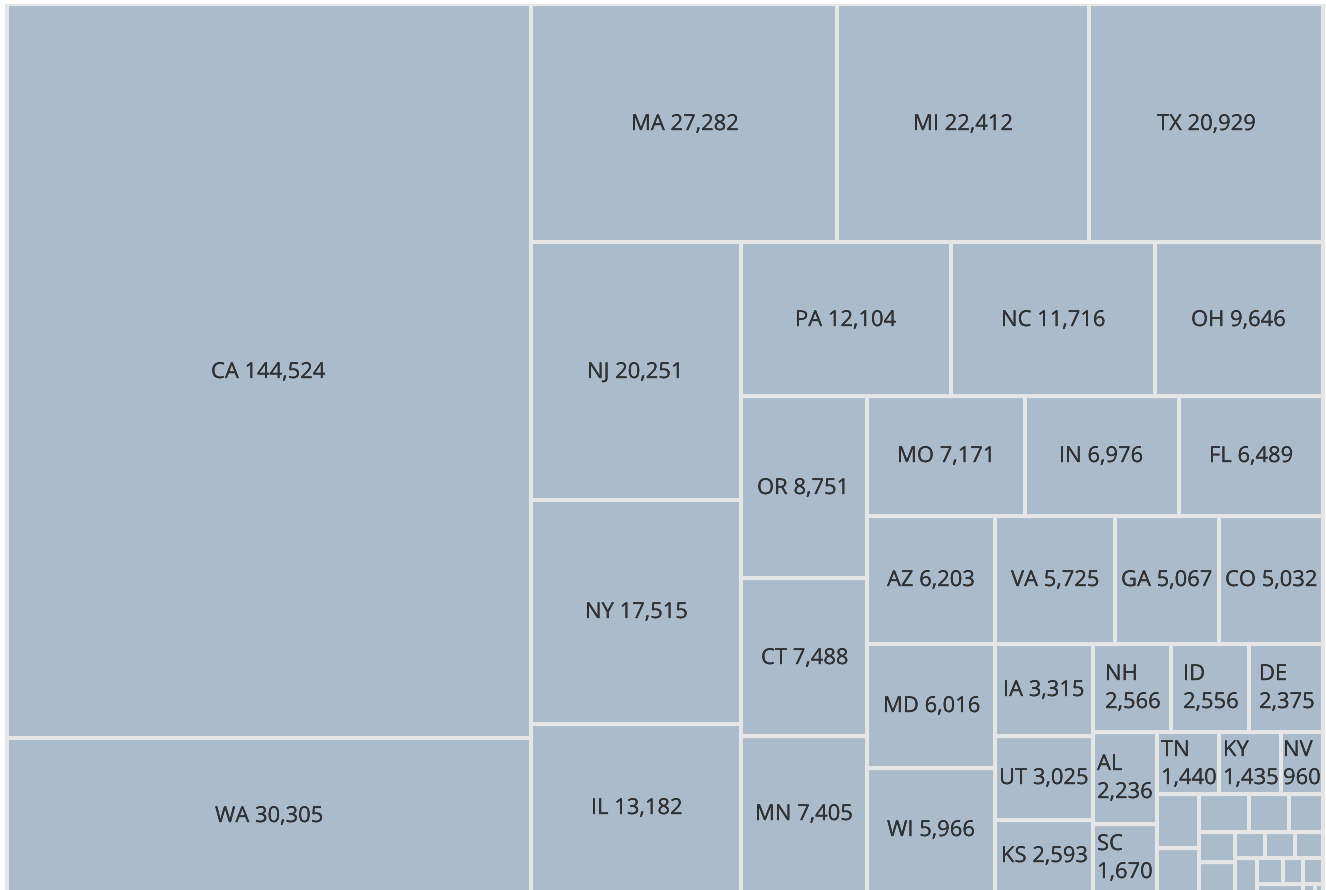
CA 144,524

MA 27,282

MI 22,412

TX 20,929

NJ 20,251

PA 12,104

NC 11,716

OH 9,646

OR 8,751

MO 7,171

IN 6,976

FL 6,489

NY 17,515

AZ 6,203

VA 5,725

GA 5,067

CO 5,032

CT 7,488

MD 6,016

IA 3,315

NH 2,566

ID 2,556

DE 2,375

UT 3,025

AL 2,236

TN 1,440

KY 1,435

NV 960

WA 30,305

IL 13,182

MN 7,405

WI 5,966

KS 2,593

SC 1,670